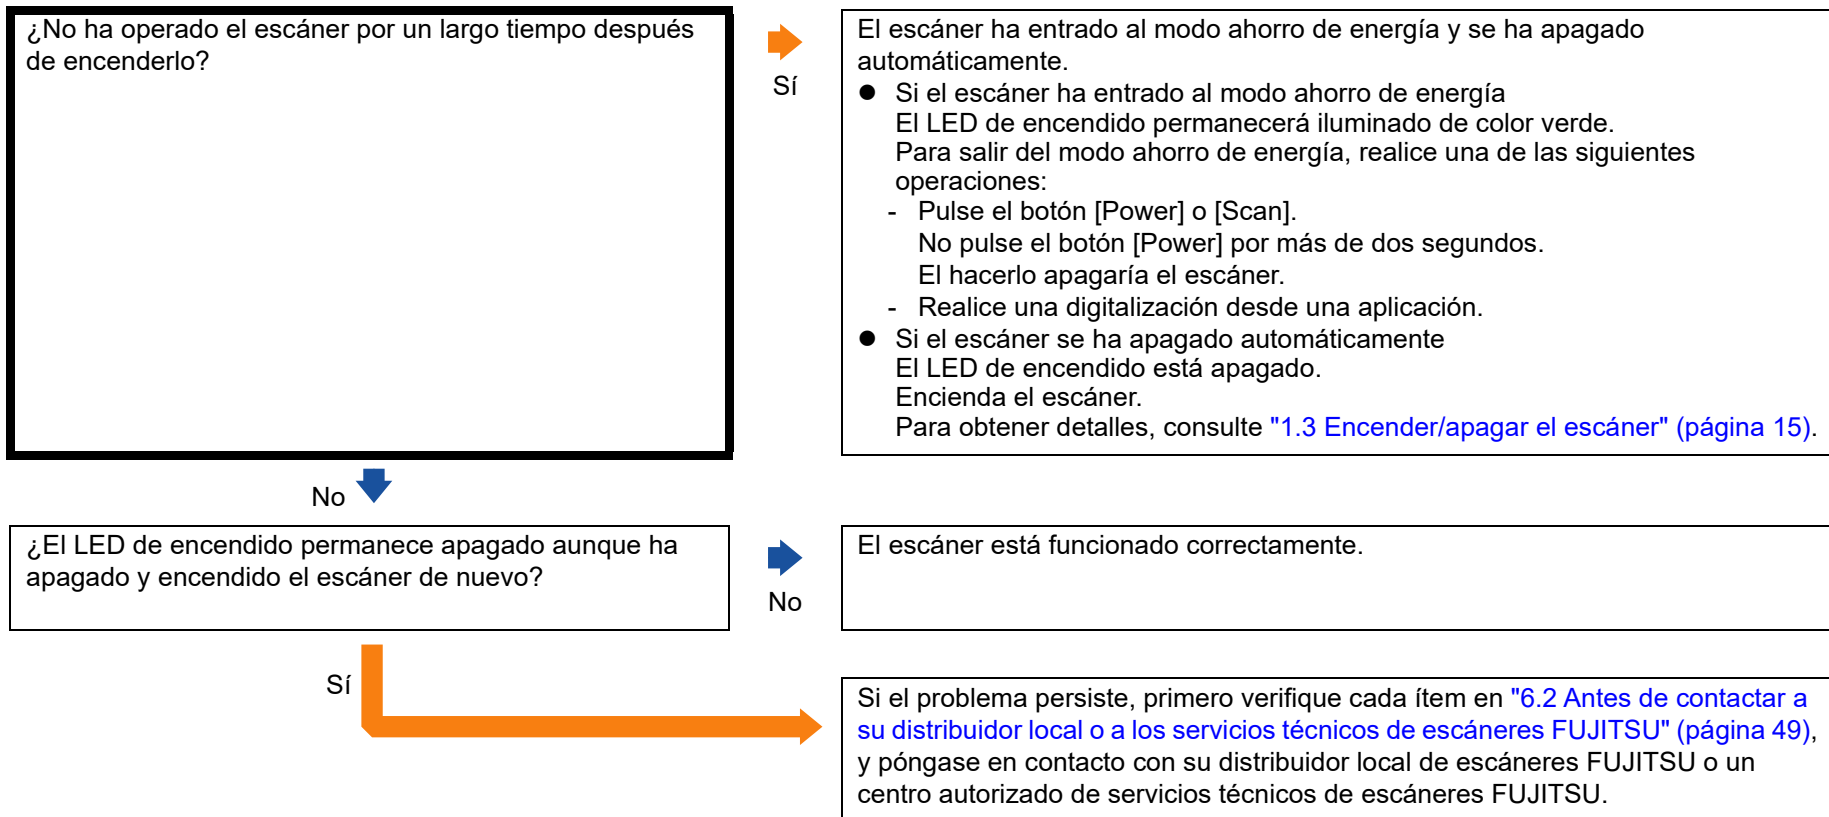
¿No ha operado el escáner por un largo tiempo después de encenderlo?

Sí

El escáner ha entrado al modo ahorro de energía y se ha apagado automáticamente.

● Si el escáner ha entrado al modo ahorro de energía
El LED de encendido permanecerá iluminado de color verde.
Para salir del modo ahorro de energía, realice una de las siguientes operaciones:
- Pulse el botón [Power] o [Scan].
No pulse el botón [Power] por más de dos segundos.
El hacerlo apagaría el escáner.
- Realice una digitalización desde una aplicación.
● Si el escáner se ha apagado automáticamente
El LED de encendido está apagado.
Encienda el escáner.
Para obtener detalles, consulte "1.3 Encender/apagar el escáner" (página 15).

No

¿El LED de encendido permanece apagado aunque ha apagado y encendido el escáner de nuevo?

No

El escáner está funcionado correctamente.

Sí

Si el problema persiste, primero verifique cada ítem en "6.2 Antes de contactar a su distribuidor local o a los servicios técnicos de escáneres FUJITSU" (página 49), y póngase en contacto con su distribuidor local de escáneres FUJITSU o un centro autorizado de servicios técnicos de escáneres FUJITSU.